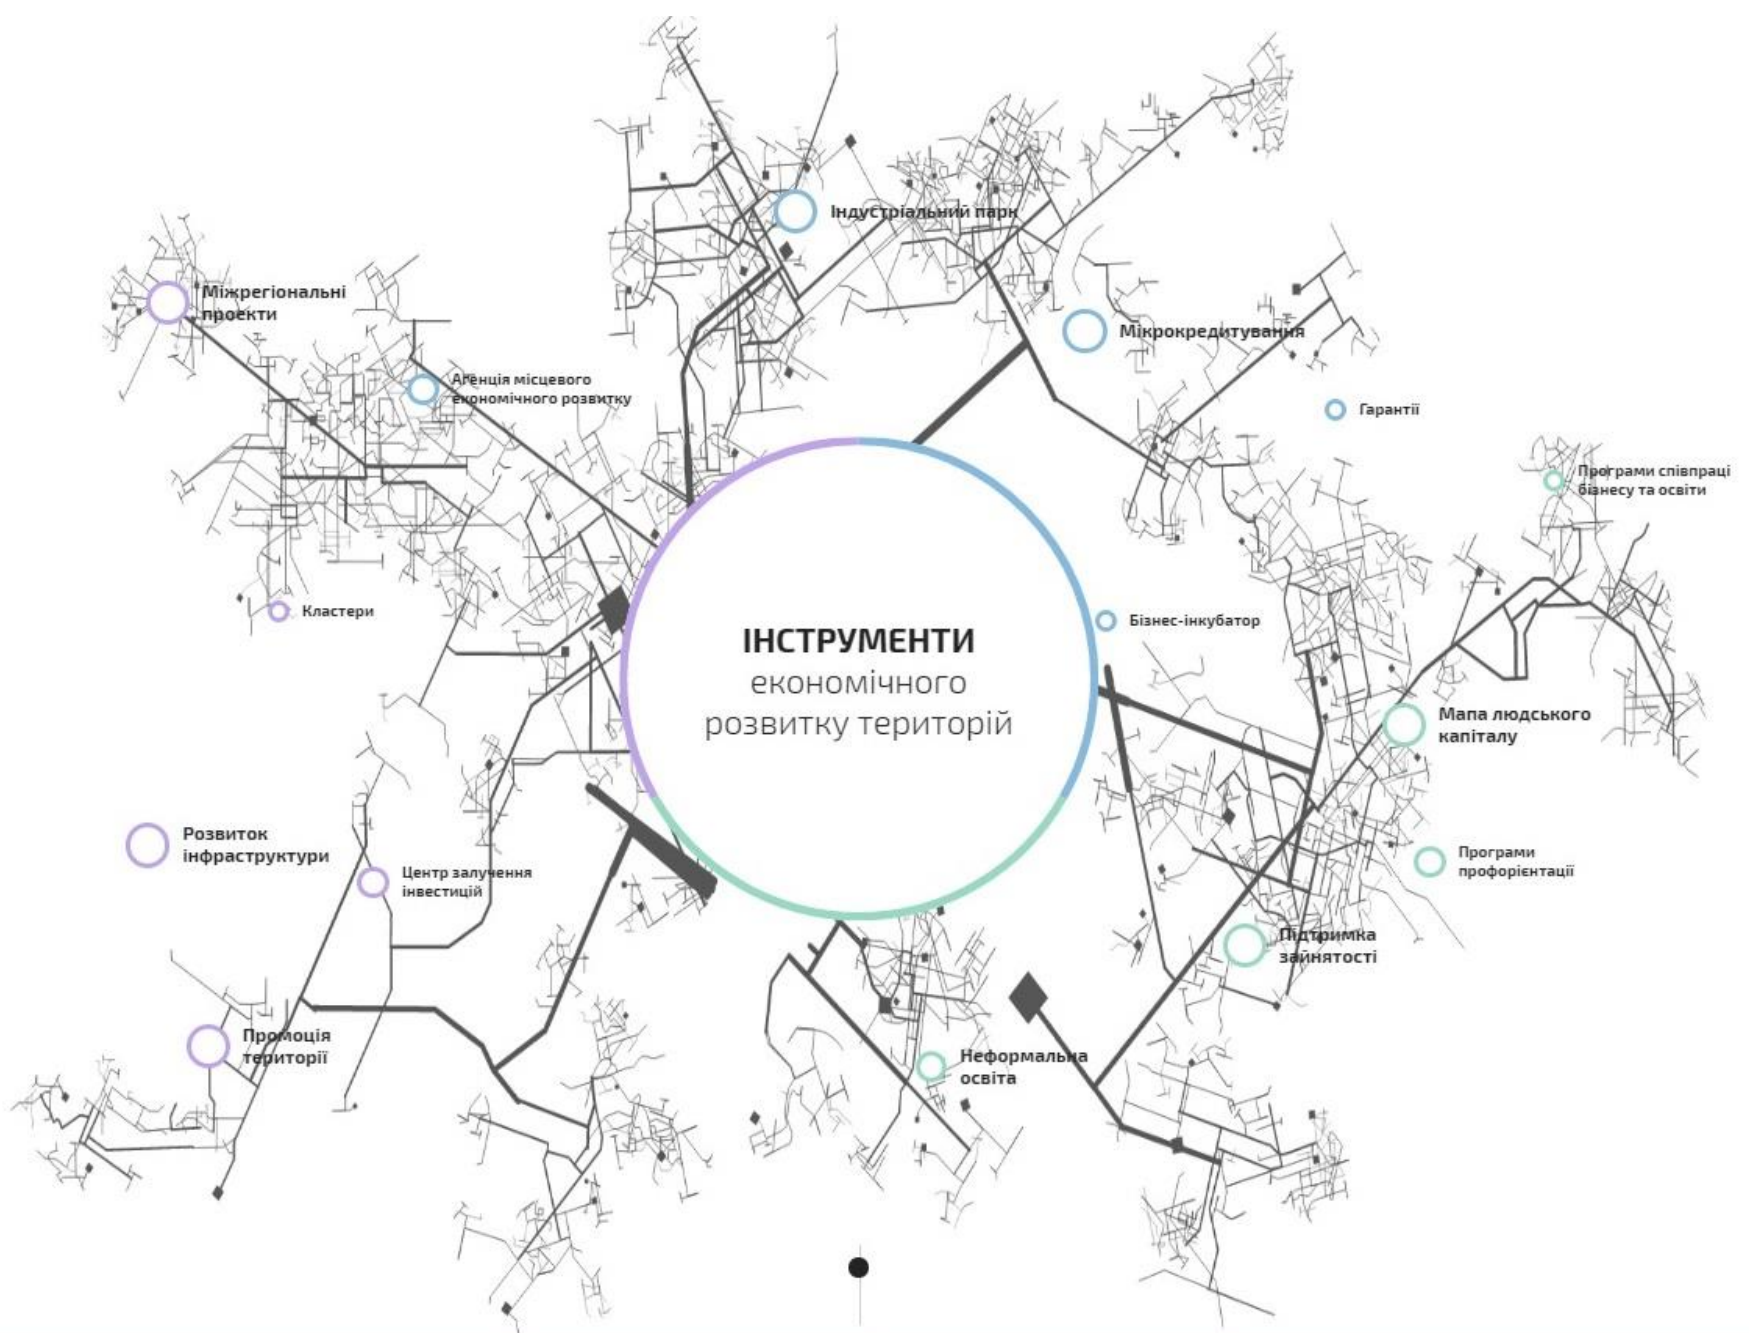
ІНСТРУМЕНТИ
економічного
розвитку територій

Індустріальний парк

Міжрегіональні проекти

Мікрокредитування

Агенція місцевого економічного розвитку

Гарантії

Програми співпраці бізнесу та освіти

Кластери

Бізнес-інкубатор

Мапа людського капіталу

Розвиток інфраструктури

Центр залучення інвестицій

Програми профорієнтації

Підтримка зайнятості

Промоція території

Неформальна освіта